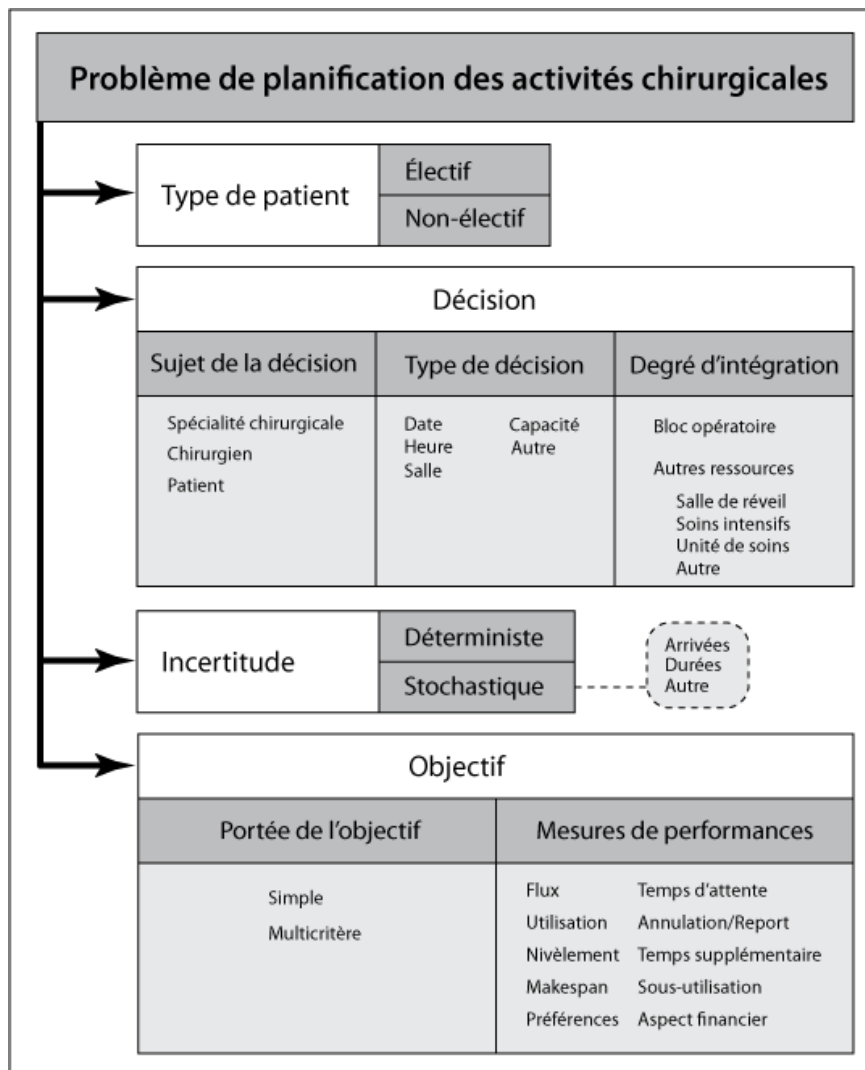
Problème de planification des activités chirurgicales

Type de patient

Électif

Non-électif

Décision

| Sujet de la décision | Type de décision | Degré d'intégration |
|---|---|---|
| Spécialité chirurgicale<br>Chirurgien<br>Patient | Date<br>Heure<br>Salle<br>Capacité<br>Autre | Bloc opératoire<br>Autres ressources<br>Salle de réveil<br>Soins intensifs<br>Unité de soins<br>Autre |

Incertitude

Déterministe

Stochastique

Arrivées
Durées
Autre

Objectif

| Portée de l'objectif | Mesures de performances |
|---|---|
| Simple<br>Multicritère | Flux<br>Utilisation<br>Nivèlement<br>Makespan<br>Préférences<br>Temps d'attente<br>Annulation/Report<br>Temps supplémentaire<br>Sous-utilisation<br>Aspect financier |